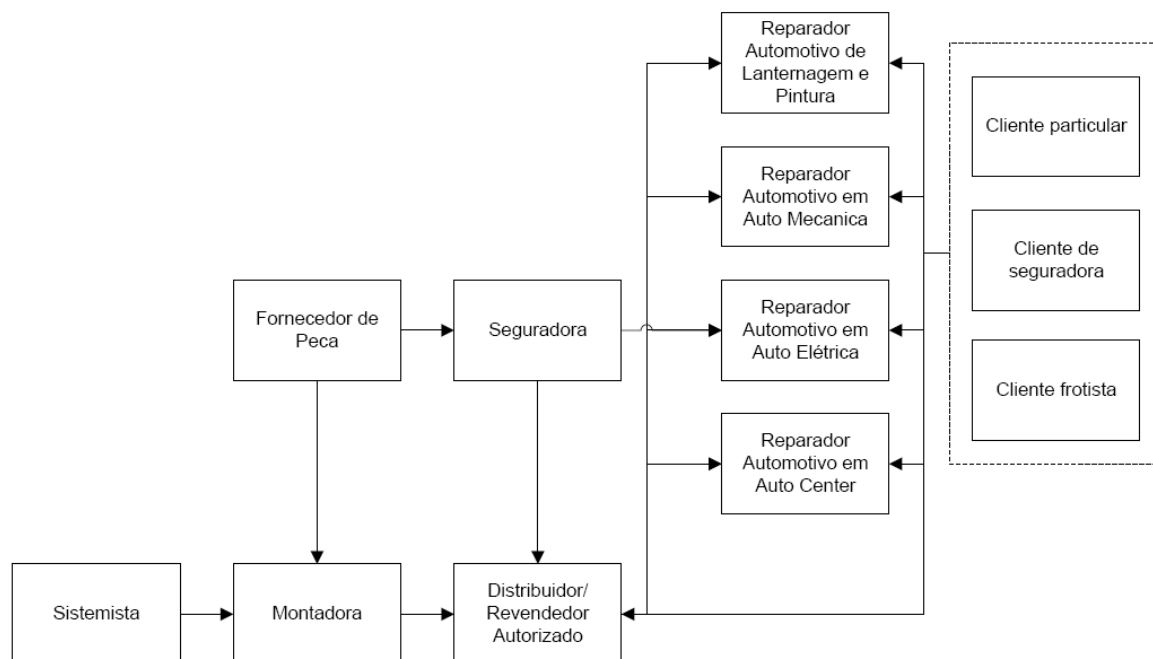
Reparador Automotivo de Lanternagem e Pintura

Reparador Automotivo em Auto Mecanica

Reparador Automotivo em Auto Elétrica

Reparador Automotivo em Auto Center

Cliente particular

Cliente de seguradora

Cliente frotista

Fornecedor de Peca

Seguradora

Sistemista

Montadora

Distribuidor/ Revendedor Autorizado